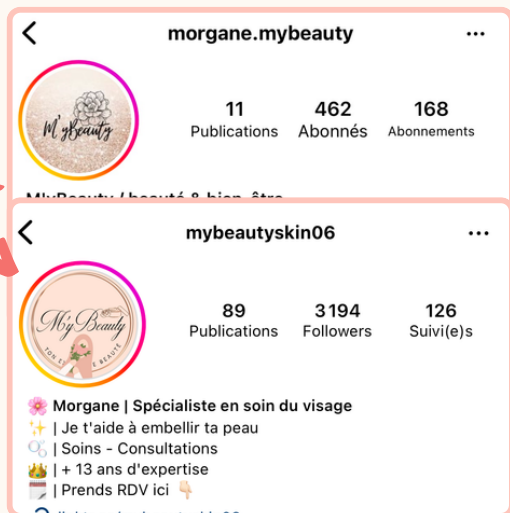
morgane.mybeauty

M'yBeauty

11 Publications
462 Abonnés
168 Abonnements

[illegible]

mybeautyskin06

My Beauty
TON E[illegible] BEAUTÉ

89 Publications
3194 Followers
126 Suivi(e)s

🌸 Morgane | Spécialiste en soin du visage
✨ | Je t'aide à embellir ta peau
| Soins - Consultations
👑 | + 13 ans d'expertise
🗓️ | Prends RDV ici 👇🏻

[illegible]